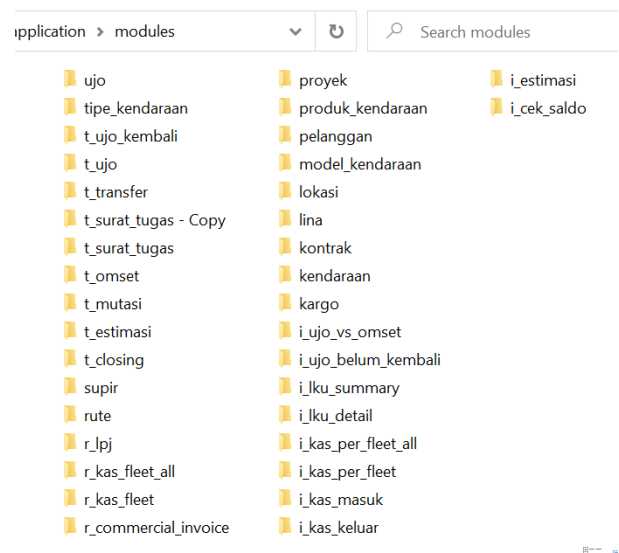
application > modules

Search modules

ujo
tipe_kendaraan
t_ujo_kembali
t_ujo
t_transfer
t_surat_tugas - Copy
t_surat_tugas
t_omset
t_mutasi
t_estimasi
t_closing
supir
rute
r_lpj
r_kas_fleet_all
r_kas_fleet
r_commercial_invoice

proyek
produk_kendaraan
pelanggan
model_kendaraan
lokasi
lina
kontrak
kendaraan
kargo
i_ujo_vs_omset
i_ujo_belum_kembali
i_lku_summary
i_lku_detail
i_kas_per_fleet_all
i_kas_per_fleet
i_kas_masuk
i_kas_keluar

i_estimasi
i_cek_saldo